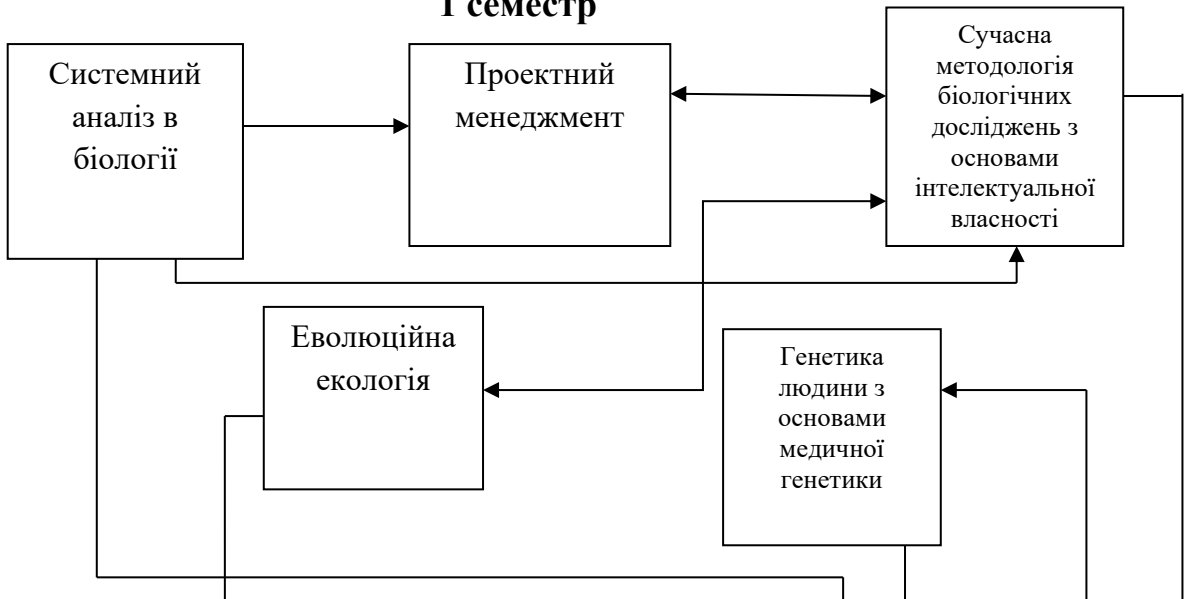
I семестр

Системний аналіз в біології

Проектний менеджмент

Сучасна методологія біологічних досліджень з основами інтелектуальної власності

Еволюційна екологія

Генетика людини з основами медичної генетики